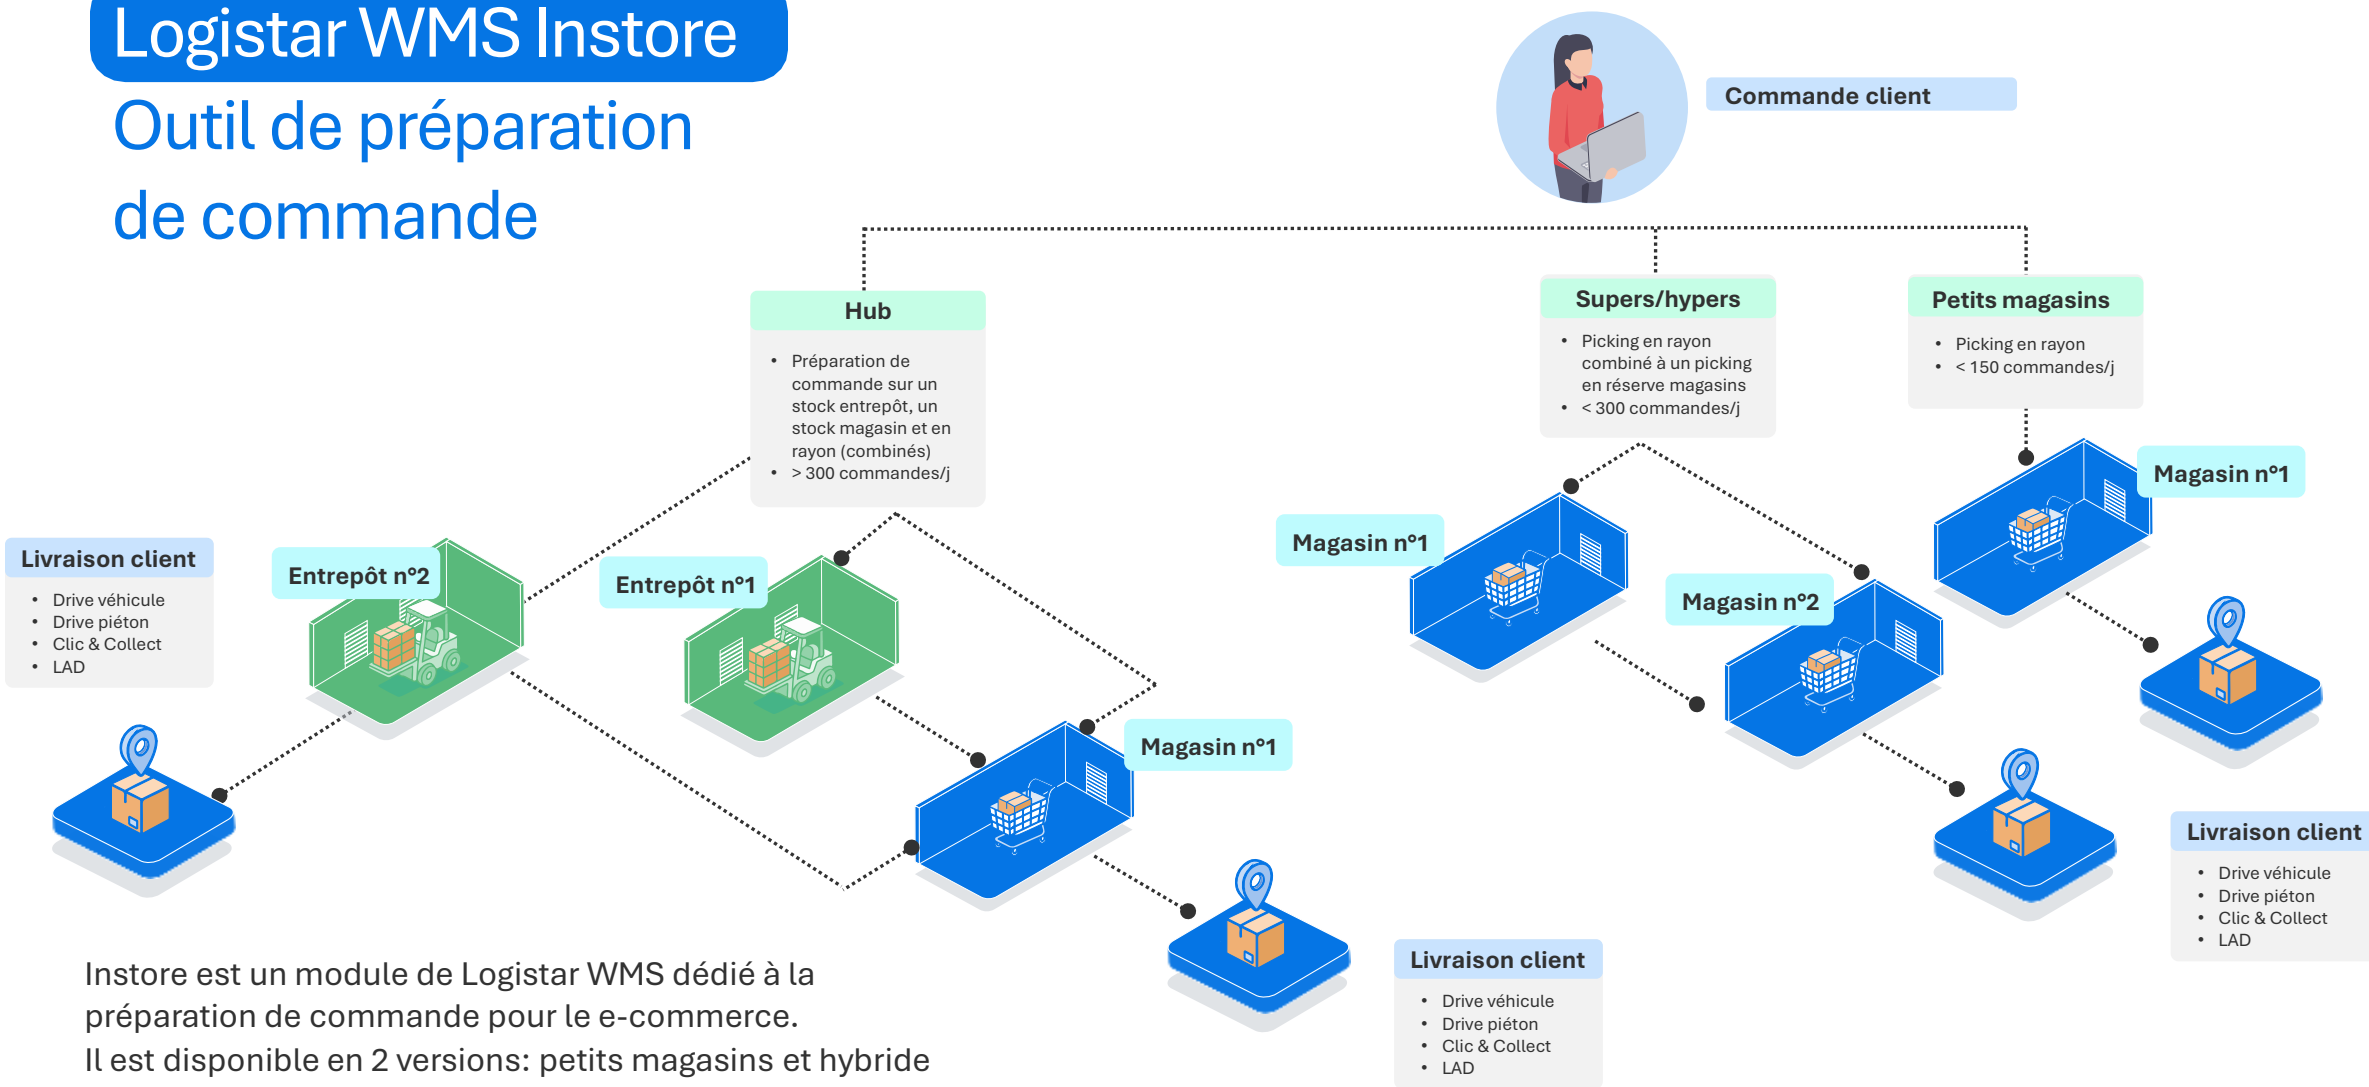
Logistar WMS Instore

Outil de préparation de commande

Commande client

Hub

- Préparation de commande sur un stock entrepôt, un stock magasin et en rayon (combinés)
- > 300 commandes/j

Supers/hypers

- Picking en rayon combiné à un picking en réserve magasins
- < 300 commandes/j

Petits magasins

- Picking en rayon
- < 150 commandes/j

Livraison client

- Drive véhicule
- Drive piéton
- Clic & Collect
- LAD

Entrepôt n°2

Entrepôt n°1

Magasin n°1

Magasin n°1

Magasin n°2

Magasin n°1

Livraison client

- Drive véhicule
- Drive piéton
- Clic & Collect
- LAD

Livraison client

- Drive véhicule
- Drive piéton
- Clic & Collect
- LAD

Instore est un module de Logistar WMS dédié à la préparation de commande pour le e-commerce.
Il est disponible en 2 versions: petits magasins et hybride